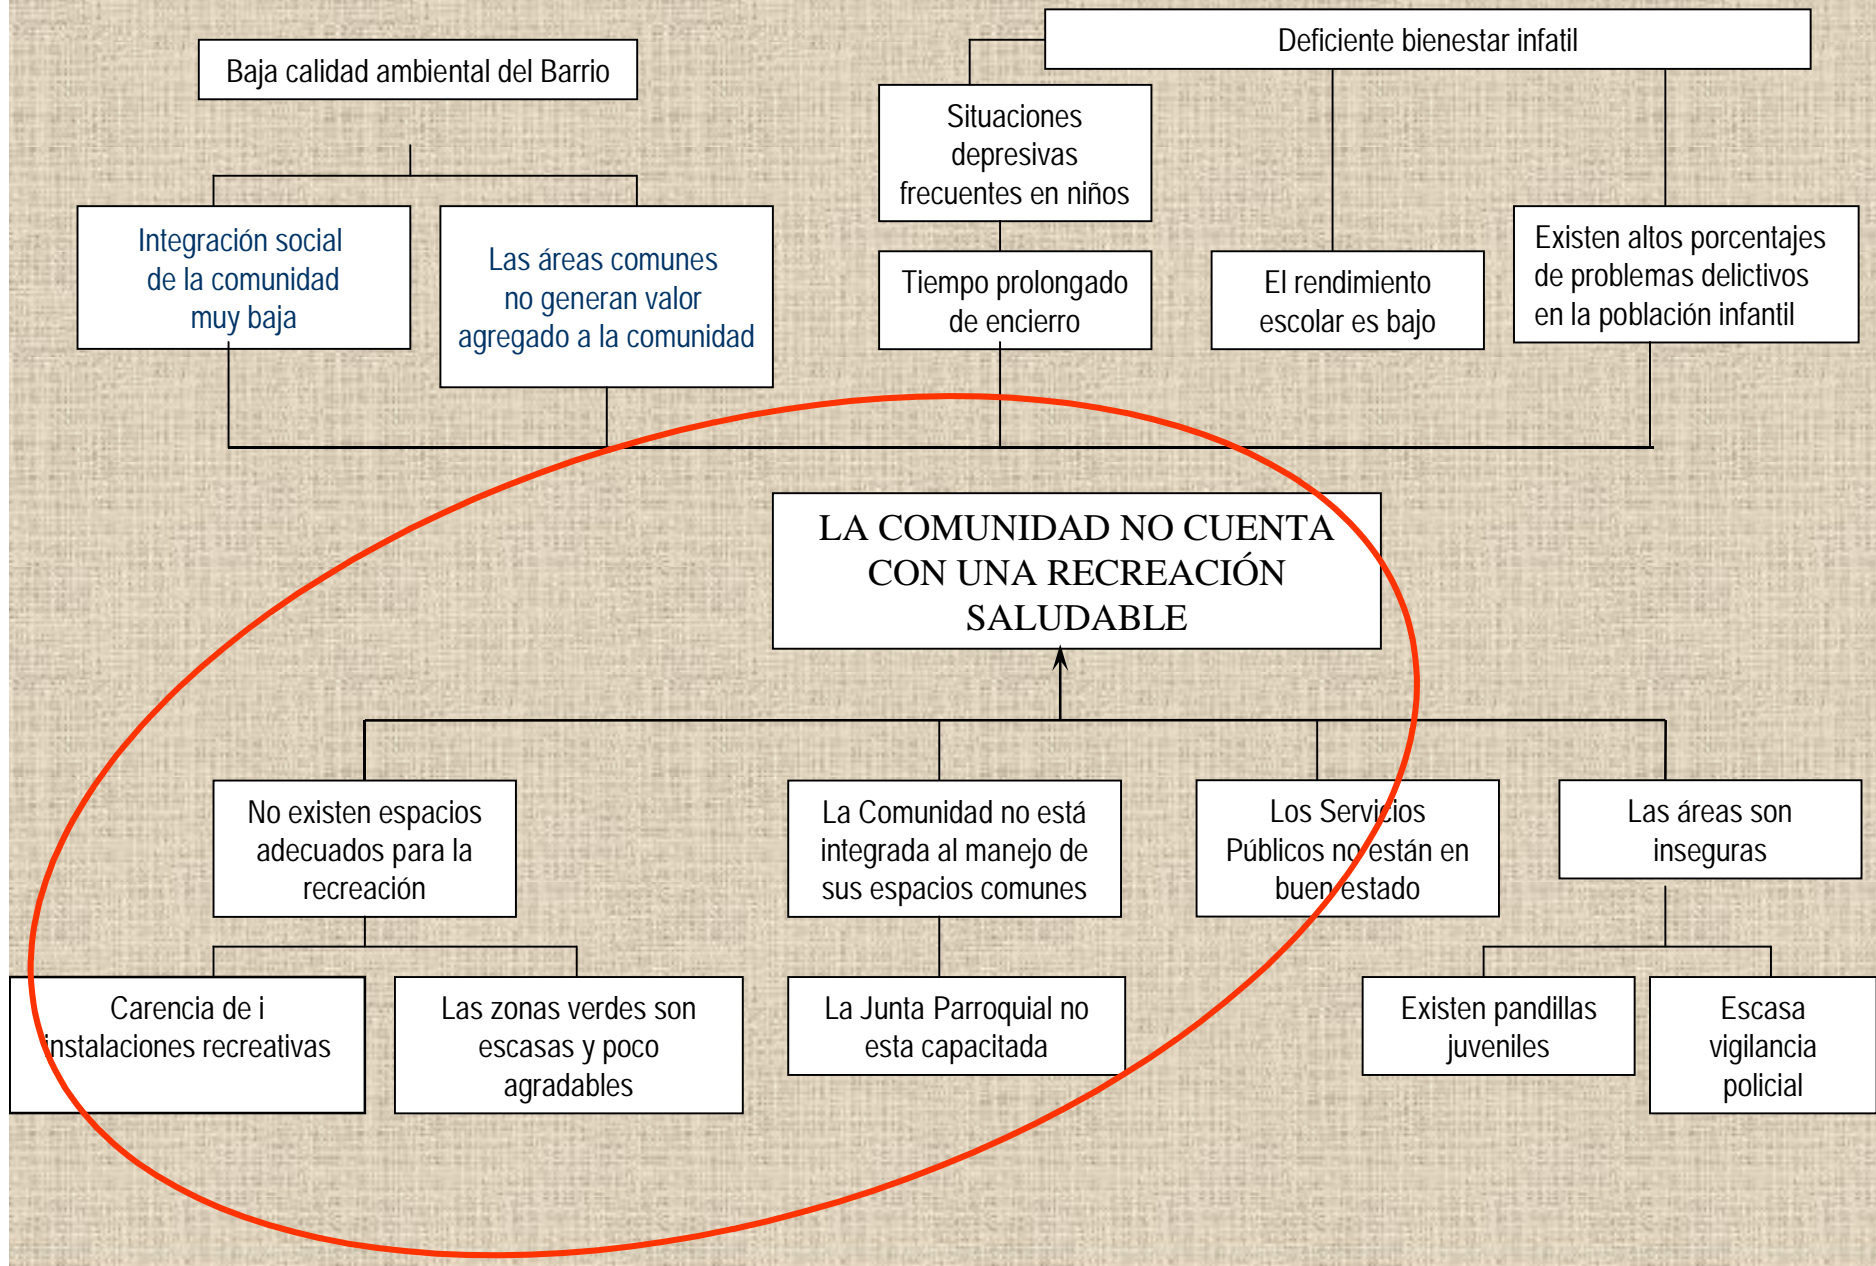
Baja calidad ambiental del Barrio

Deficiente bienestar infatil

Situaciones depresivas frecuentes en niños

Integración social de la comunidad muy baja

Las áreas comunes no generan valor agregado a la comunidad

Tiempo prolongado de encierro

El rendimiento escolar es bajo

Existen altos porcentajes de problemas delictivos en la población infantil

LA COMUNIDAD NO CUENTA CON UNA RECREACIÓN SALUDABLE

No existen espacios adecuados para la recreación

La Comunidad no está integrada al manejo de sus espacios comunes

Los Servicios Públicos no están en buen estado

Las áreas son inseguras

Carencia de i instalaciones recreativas

Las zonas verdes son escasas y poco agradables

La Junta Parroquial no esta capacitada

Existen pandillas juveniles

Escasa vigilancia policial